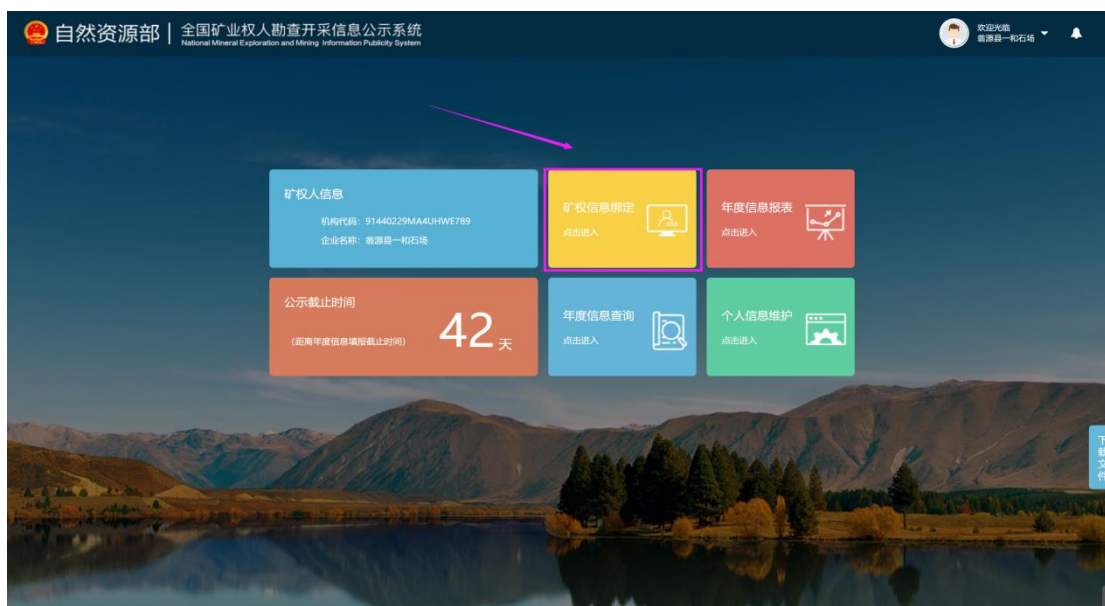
自然资源部 | 全国矿业权人勘查开采信息公示系统
National Mineral Exploration and Mining Information Publicity System

欢迎光临
翁源县一和石场

矿权人信息
机构代码：91440229MA4UHWE789
企业名称：翁源县一和石场

矿权信息绑定
点击进入

年度信息报表
点击进入

公示截止时间
(距离年度信息填报截止时间)
42 天

年度信息查询
点击进入

个人信息维护
点击进入

下载文件